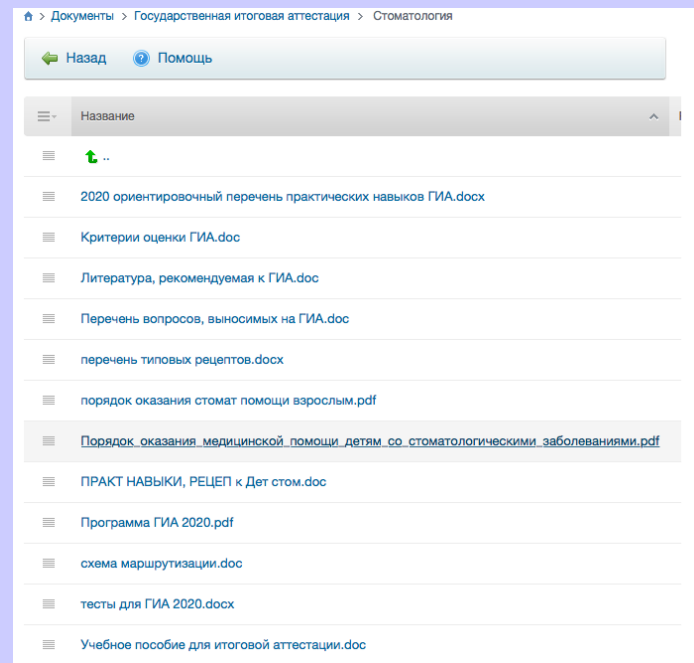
> Документы > Государственная итоговая аттестация > Стоматология

Назад Помощь

Название

..

2020 ориентировочный перечень практических навыков ГИА.docx

Критерии оценки ГИА.doc

Литература, рекомендуемая к ГИА.doc

Перечень вопросов, выносимых на ГИА.doc

перечень типовых рецептов.docx

порядок оказания стомат помощи взрослым.pdf

Порядок оказания медицинской помощи детям со стоматологическими заболеваниями.pdf

ПРАКТ НАВЫКИ, РЕЦЕП к Дет стом.doc

Программа ГИА 2020.pdf

схема маршрутизации.doc

тесты для ГИА 2020.docx

Учебное пособие для итоговой аттестации.doc